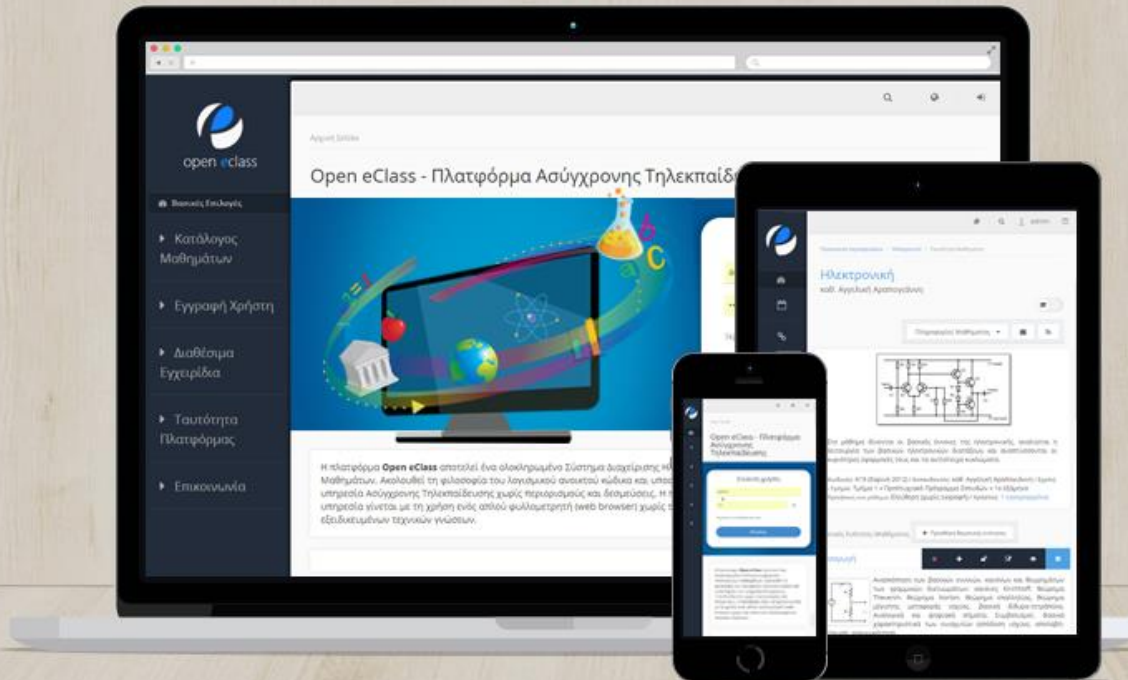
open eclass

Βασικές Επιλογές

Κατάλογος Μαθημάτων

Εγγραφή Χρήστη

Διαθέσιμα Εγχειρίδια

Ταυτότητα Πλατφόρμας

Επικοινωνία

Αρχική Σελίδα

Open eClass - Πλατφόρμα Ασύγχρονης Τηλεκπαίδε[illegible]

Η πλατφόρμα **Open eClass** αποτελεί ένα ολοκληρωμένο Σύστημα Διαχείρισης Η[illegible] Μαθημάτων. Ακολουθεί τη φιλοσοφία του λογισμικού ανοικτού κώδικα και υποσ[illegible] υπηρεσία Ασύγχρονης Τηλεκπαίδευσης χωρίς περιορισμούς και δεσμεύσεις. Η π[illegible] υπηρεσία γίνεται με τη χρήση ενός απλού φυλλομετρητή (web browser) χωρίς τ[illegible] εξειδικευμένων τεχνικών γνώσεων.

Ηλεκτρονική

καθ. Αγγελική Αραπογιάννη

Open eClass - Πλατφόρμα Ασύγχρονης Τηλεκπαίδευσης